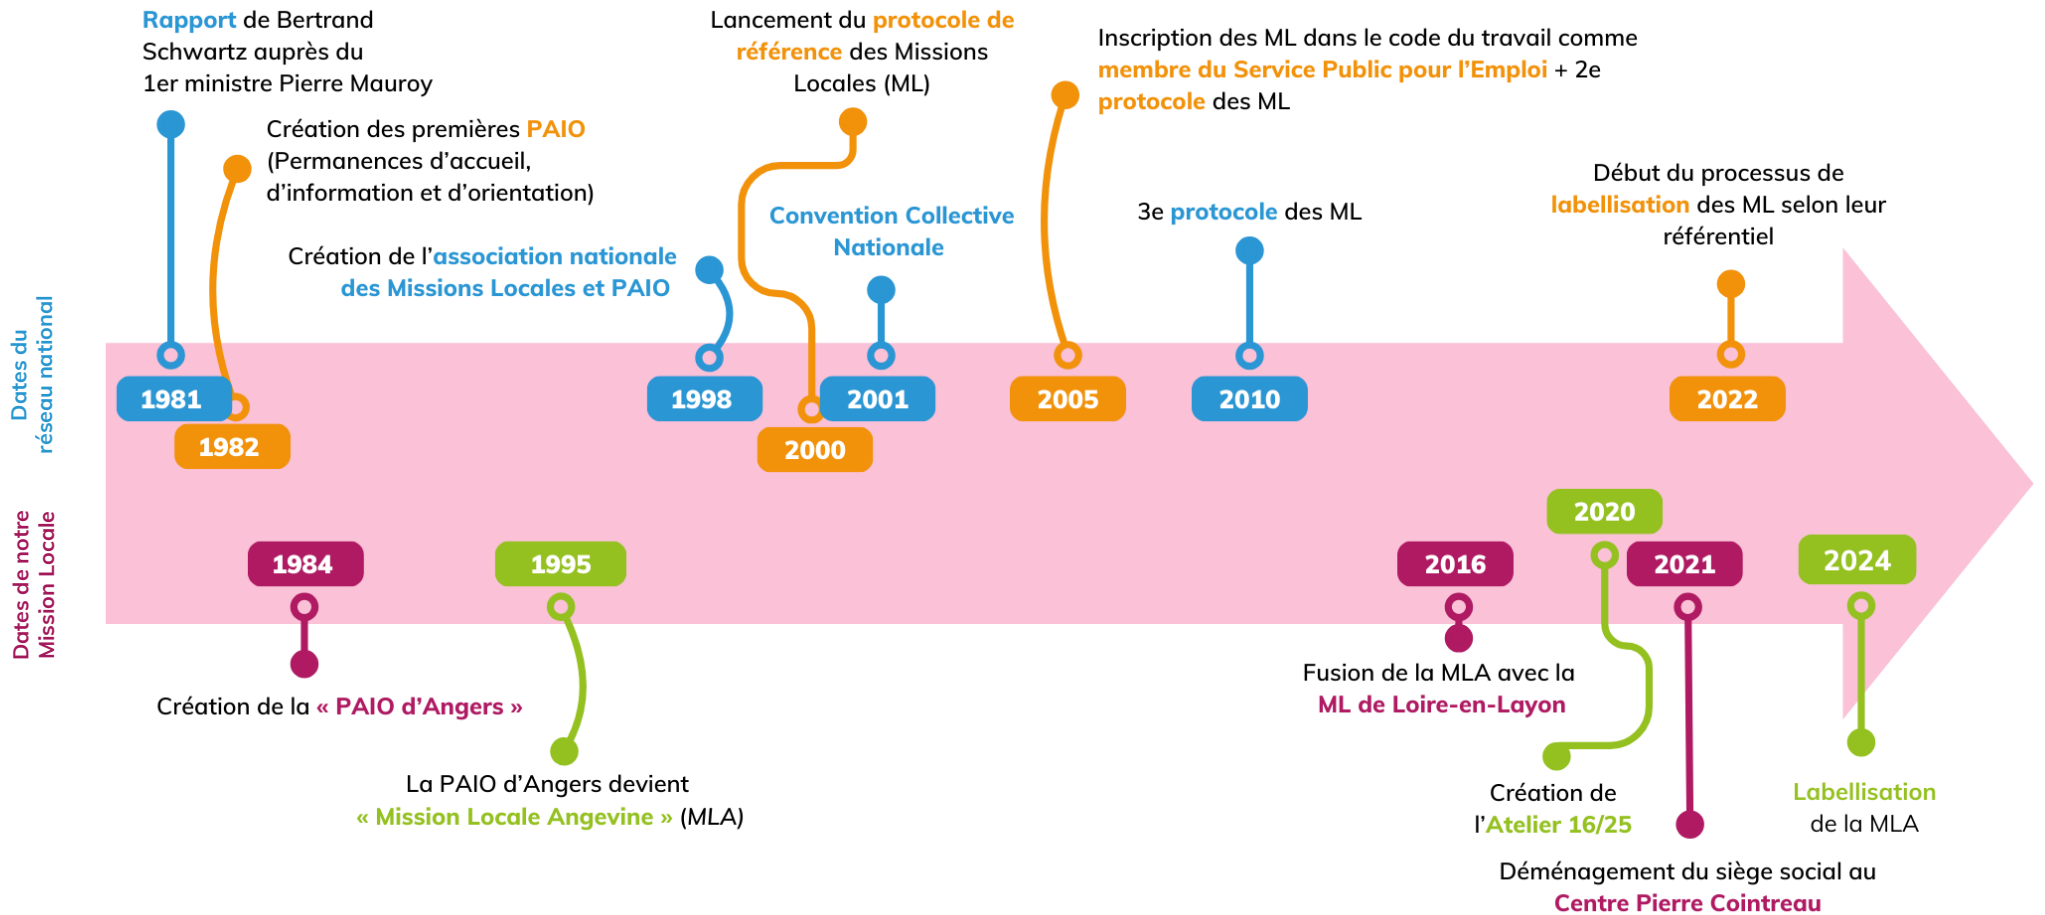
Dates du réseau national

Rapport de Bertrand Schwartz auprès du 1er ministre Pierre Mauroy

1981

Création des premières PAIO (Permanences d'accueil, d'information et d'orientation)

1982

Création de l'association nationale des Missions Locales et PAIO

1998

Lancement du protocole de référence des Missions Locales (ML)

2000

Convention Collective Nationale

2001

Inscription des ML dans le code du travail comme membre du Service Public pour l'Emploi + 2e protocole des ML

2005

3e protocole des ML

2010

Début du processus de labellisation des ML selon leur référentiel

2022

Dates de notre Mission Locale

1984

Création de la « PAIO d'Angers »

1995

La PAIO d'Angers devient « Mission Locale Angevine » (MLA)

2016

Fusion de la MLA avec la ML de Loire-en-Layon

2020

Création de l'Atelier 16/25

2021

Déménagement du siège social au Centre Pierre Cointreau

2024

Labellisation de la MLA